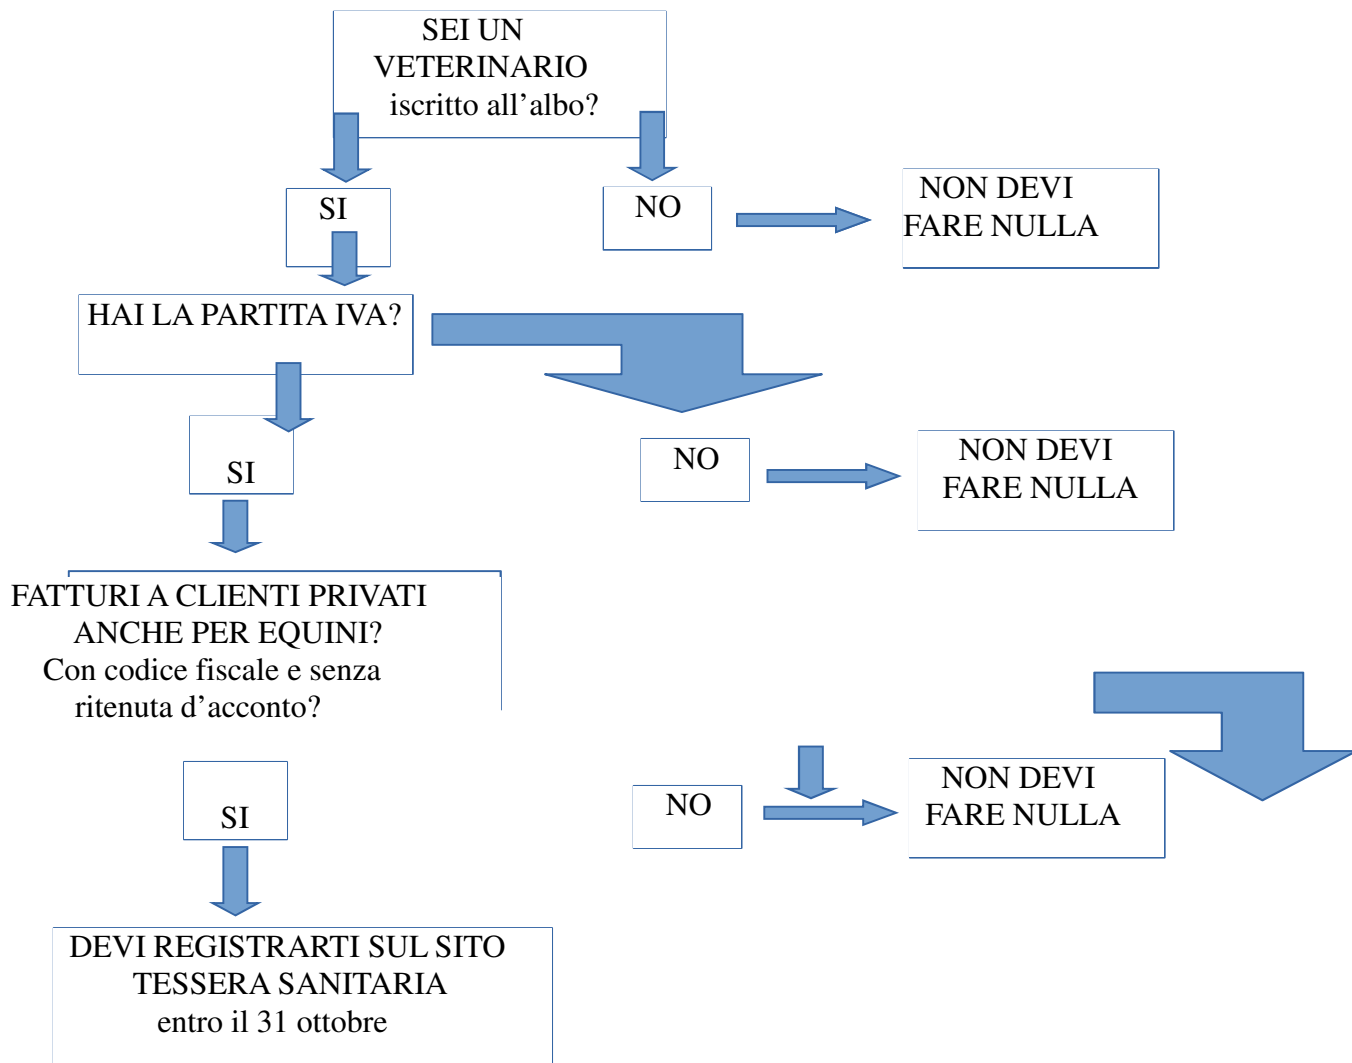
SEI UN VETERINARIO iscritto all’albo?

SI

NO

NON DEVI FARE NULLA

HAI LA PARTITA IVA?

SI

NO

NON DEVI FARE NULLA

FATTURI A CLIENTI PRIVATI ANCHE PER EQUINI? Con codice fiscale e senza ritenuta d’acconto?

SI

NO

NON DEVI FARE NULLA

DEVI REGISTRARTI SUL SITO TESSERA SANITARIA entro il 31 ottobre